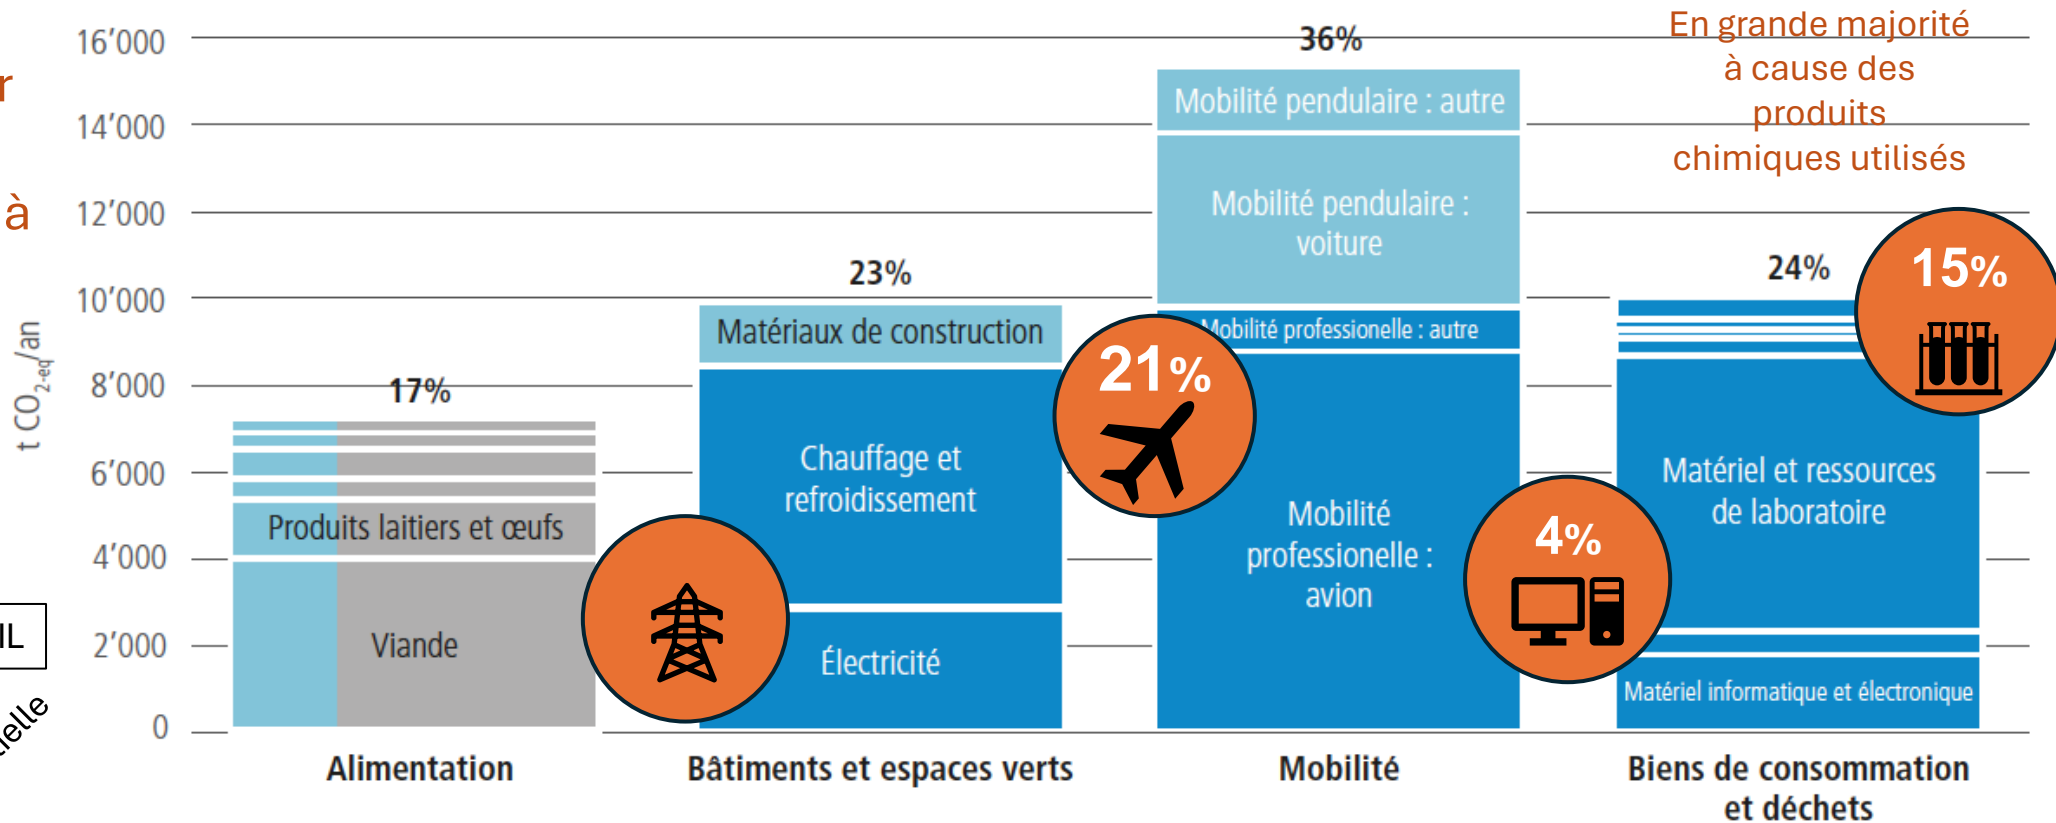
r

à

IL

elle

En grande majorité à cause des produits chimiques utilisés

16’000
14’000
12’000
10’000
8’000
6’000
4’000
2’000
0

t $CO_{2\text{-eq}}$/an

17%
Produits laitiers et œufs
Viande

23%
Matériaux de construction
Chauffage et refroidissement
Électricité

21%

36%
Mobilité pendulaire : autre
Mobilité pendulaire : voiture
Mobilité professionnelle : autre
Mobilité professionnelle : avion

4%

24%
15%
Matériel et ressources de laboratoire
Matériel informatique et électronique

Alimentation
Bâtiments et espaces verts
Mobilité
Biens de consommation et déchets